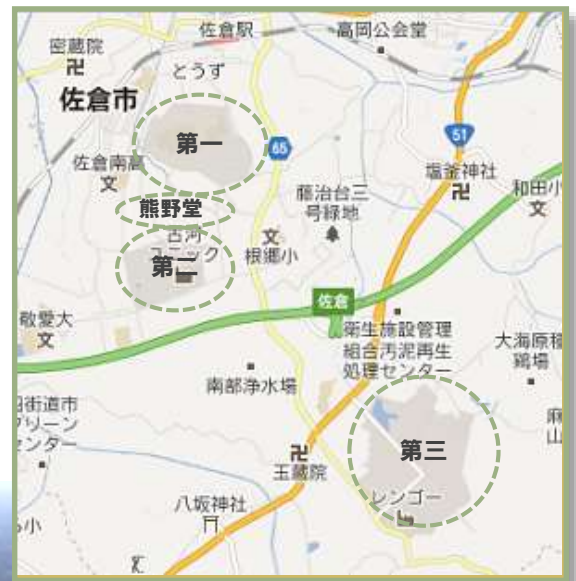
密蔵院
卍
佐倉駅
高岡公会堂
とうず
佐倉市
第一
65
51
佐倉南高
文
塩釜神社
卍
和田小
文
藤治台三
号緑地
熊野堂
古河
第二
クリニック
文
根郷小
佐倉
敬愛大
文
衛生施設管理
組合汚泥再生
処理センター
大海原様
鶏場
南部浄水場
日街道市
グリーン
ンター
第三
麻
山
卍
玉蔵院
八坂神社
レンゴー
小